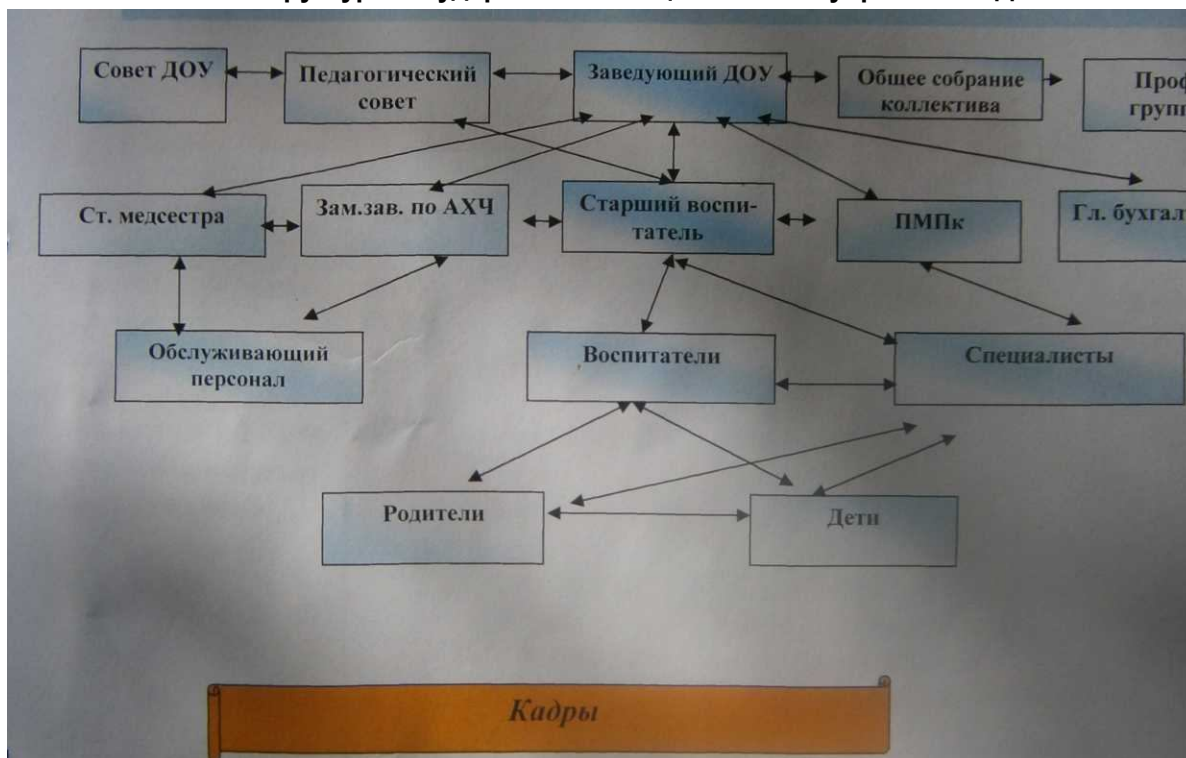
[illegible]

Совет ДОУ

Педагогический совет

Заведующий ДОУ

Обшее собрание коллектива

Проф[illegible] групп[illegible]

Ст. медсестра

Зам.зав. по АХЧ

Старший воспитатель

ПМПк

Гл. бухгал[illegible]

Обслуживающий персонал

Воспитатели

Специалисты

Родители

Дети

Кадры